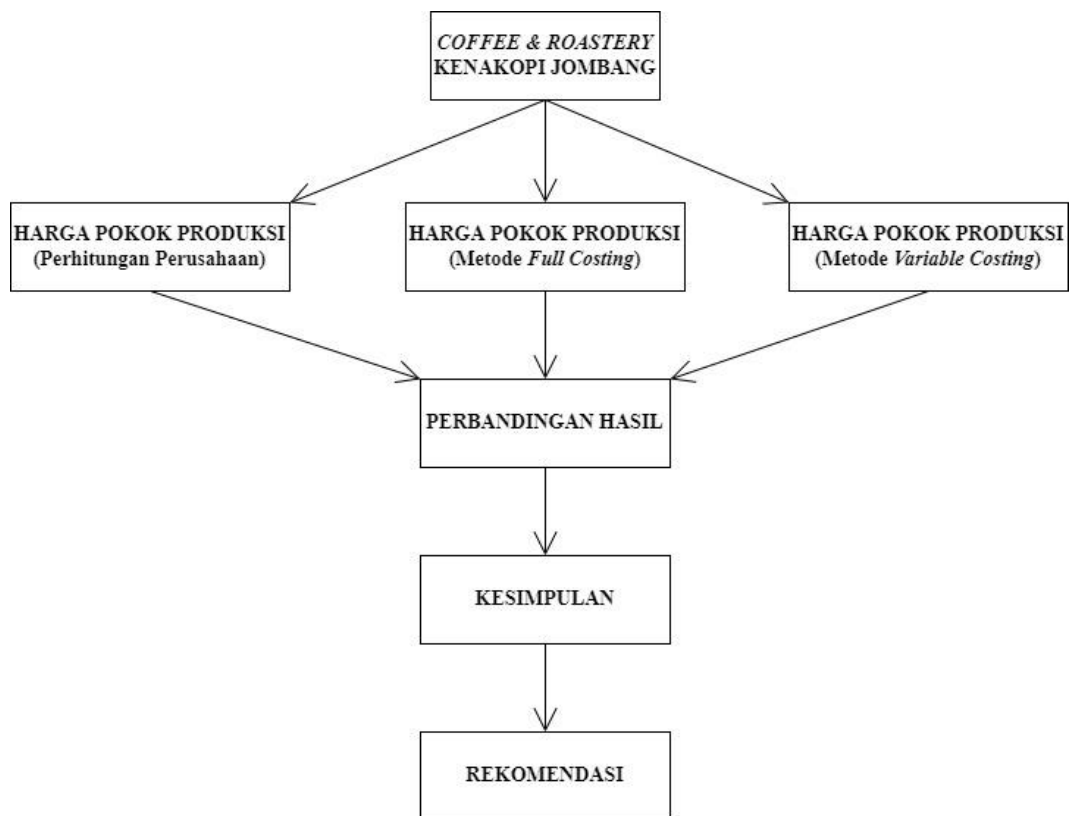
COFFEE & ROASTERY
KENAKOPI JOMBANG

HARGA POKOK PRODUKSI
(Perhitungan Perusahaan)

HARGA POKOK PRODUKSI
(Metode Full Costing)

HARGA POKOK PRODUKSI
(Metode Variable Costing)

PERBANDINGAN HASIL

KESIMPULAN

REKOMENDASI